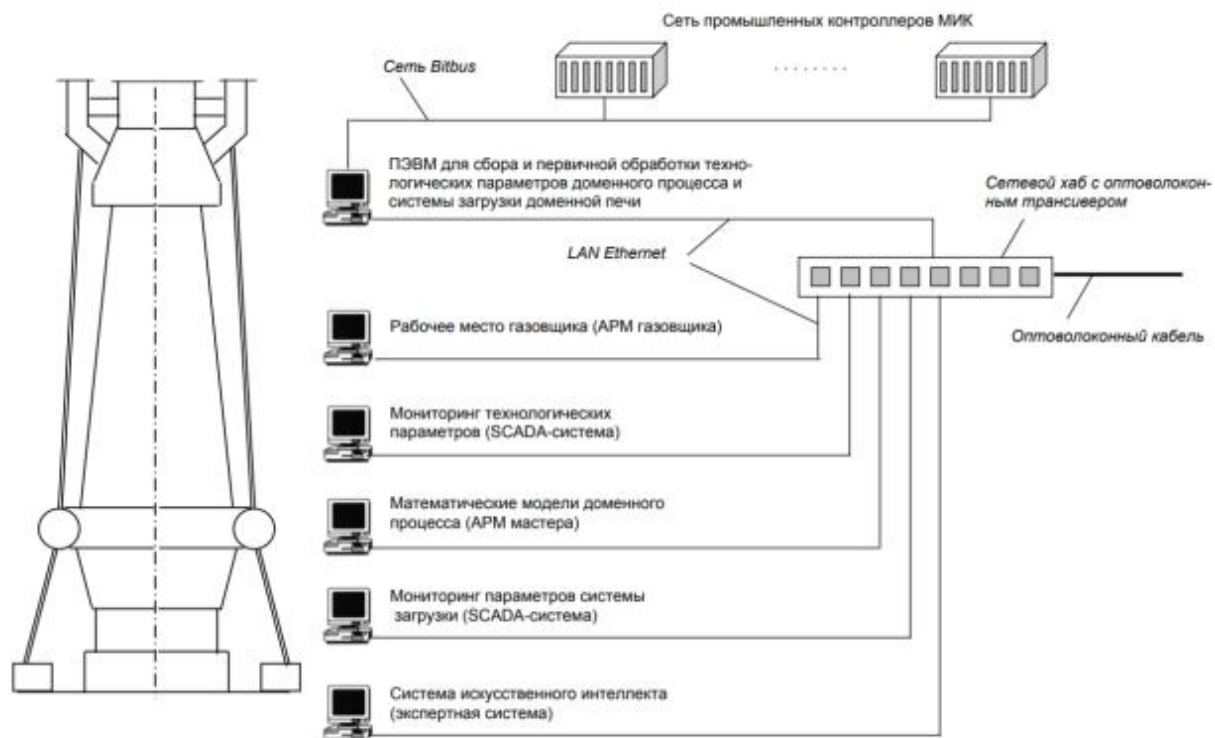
Сеть промышленных контроллеров МИК

Сеть Bitbus

.........

ПЭВМ для сбора и первичной обработки технологических параметров доменного процесса и системы загрузки доменной печи

Сетевой хаб с оптоволоконным трансивером

LAN Ethernet

Рабочее место газовщика (АРМ газовщика)

Оптоволоконный кабель

Мониторинг технологических параметров (SCADA-система)

Математические модели доменного процесса (АРМ мастера)

Мониторинг параметров системы загрузки (SCADA-система)

Система искусственного интеллекта (экспертная система)